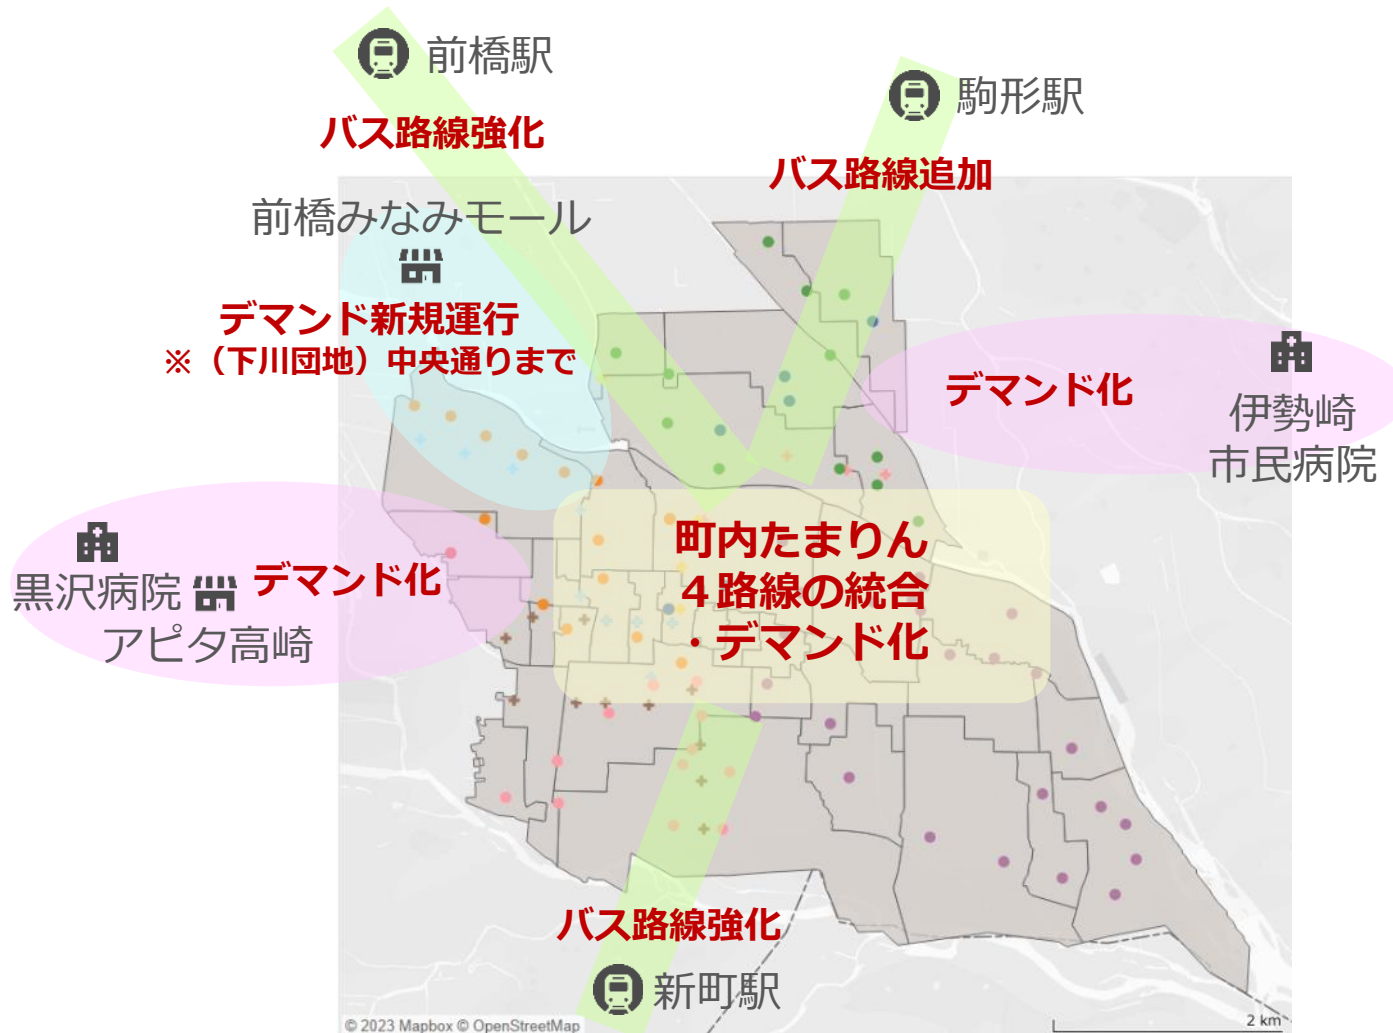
前橋駅

バス路線強化

駒形駅

バス路線追加

前橋みなみモール

デマンド新規運行
※（下川団地）中央通りまで

デマンド化

伊勢崎
市民病院

町内たまりん
４路線の統合
・デマンド化

黒沢病院

デマンド化

アピタ高崎

バス路線強化

新町駅

© 2023 Mapbox © OpenStreetMap

2 km